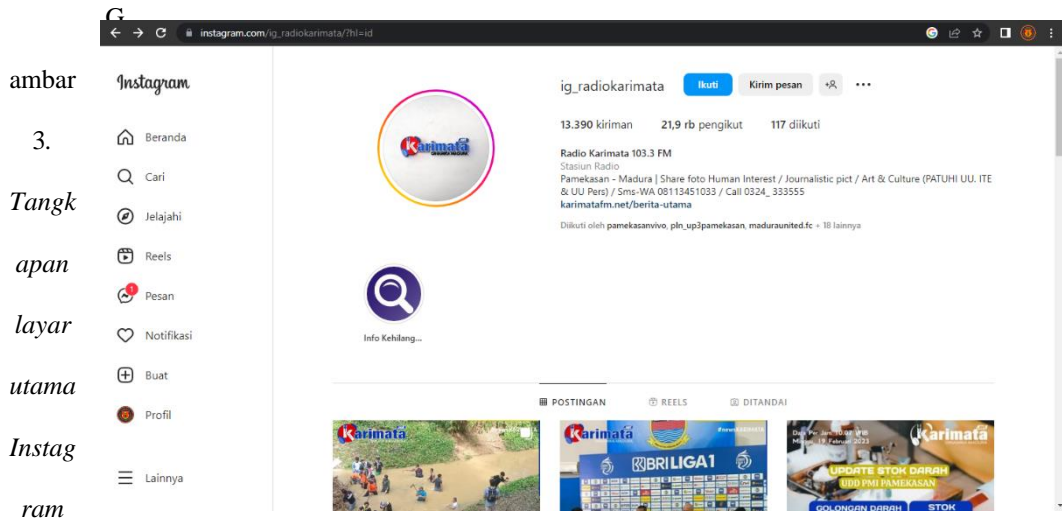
Gambar 3. Tangkapan layar utama Instagram

instagram.com/ig_radiokarimata/?hl=id

Instagram

Beranda

Cari

Jelajahi

Reels

Pesan

Notifikasi

Buat

Profil

Lainnya

ig_radiokarimata Ikuti Kirim pesan

13.390 kiriman 21,9 rb pengikut 117 diikuti

Radio Karimata 103.3 FM
Stasiun Radio
Pamekasan - Madura | Share foto Human Interest / Journalistic pict / Art & Culture (PATUHI UU. ITE & UU Pers) / Sms-WA 08113451033 / Call 0324_ 333555
karimatafm.net/berita-utama

Diikuti oleh pamekasanvivo, pln_up3pamekasan, maduraunited.fc + 18 lainnya

Info Kehilang...

POSTINGAN REELS DITANDAI

Karimata

Karimata BRI LIGA1

Karimata UPDATE STOK DARAH UDD PMI PAMEKASAN GOLONGAN DARAH STOK